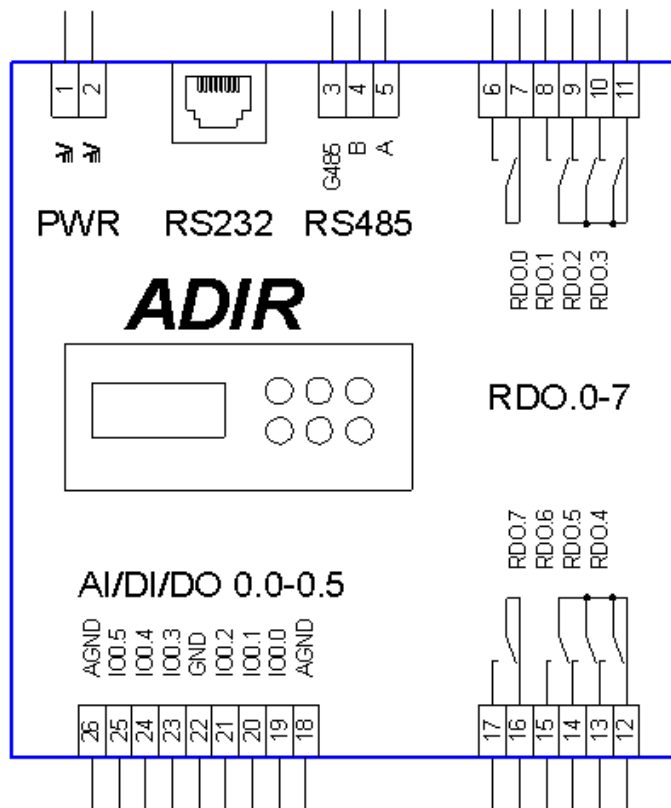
1 2
~V ~V
PWR
RS232
3 4 5
G485 B A
RS485
6 7 8 9 10 11
RDO.0 RDO.1 RDO.2 RDO.3
ADIR
RDO.0-7
RDO.7 RDO.6 RDO.5 RDO.4
AI/DI/DO 0.0-0.5
AGND IO0.5 IO0.4 IO0.3 GND IO0.2 IO0.1 IO0.0 AGND
26 25 24 23 22 21 20 19 18
17 16 15 14 13 12